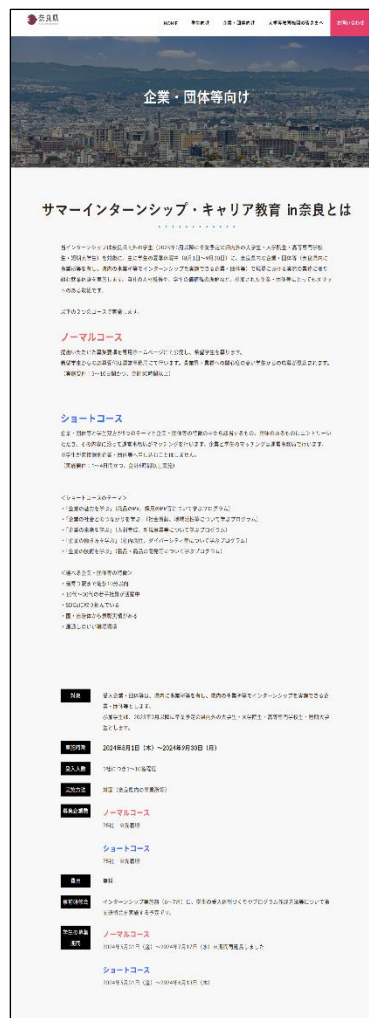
奈良県

HOME　学生向け　企業・団体向け　大学等教育機関の皆さまへ　お問い合わせ

企業・団体等向け

サマーインターンシップ・キャリア教育 in奈良とは

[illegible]

以下の2つのコースで募集します。

ノーマルコース

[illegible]

ショートコース

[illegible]

＜ショートコースのテーマ＞
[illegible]

＜選べる企業・団体等の特徴＞
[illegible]

対象　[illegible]

実施期間　2024年8月1日（木）～2024年9月30日（月）

受入人数　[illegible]

広報方法　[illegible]

募集企業数　ノーマルコース
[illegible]

ショートコース
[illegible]

費用　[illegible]

事前説明会　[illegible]

学生の募集期間　ノーマルコース
2024年5月31日（金）～2024年7月7日（日）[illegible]

ショートコース
2024年5月31日（金）～2024年6月1日（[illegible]）